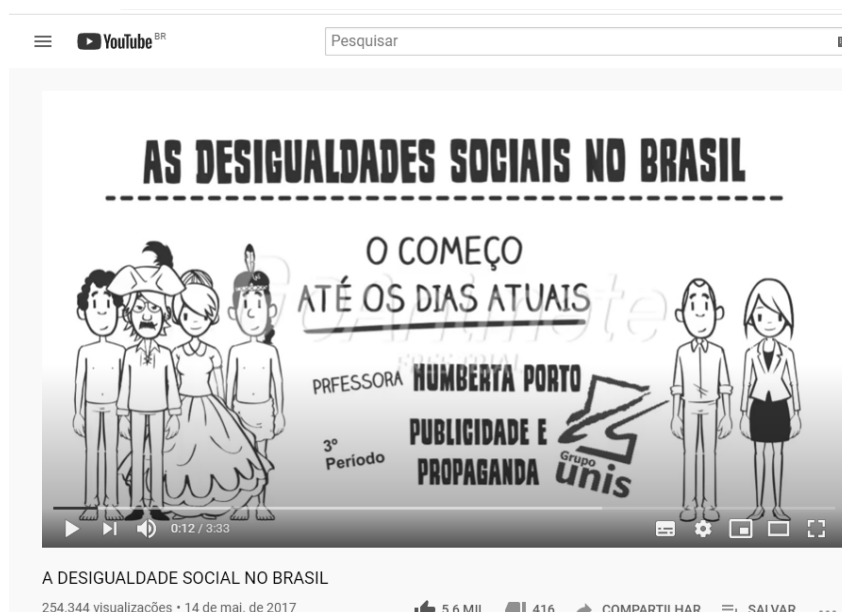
YouTube BR

Pesquisar

AS DESIGUALDADES SOCIAIS NO BRASIL

O COMEÇO
ATÉ OS DIAS ATUAIS

Sparkol VideoScribe
FREE TRIAL

PRFESSORA HUMBERTA PORTO

3º Período

PUBLICIDADE E PROPAGANDA

Grupo unis

0:12 / 3:33

A DESIGUALDADE SOCIAL NO BRASIL

254.344 visualizações • 14 de mai. de 2017

5,6 MIL 416 COMPARTILHAR SALVAR ...